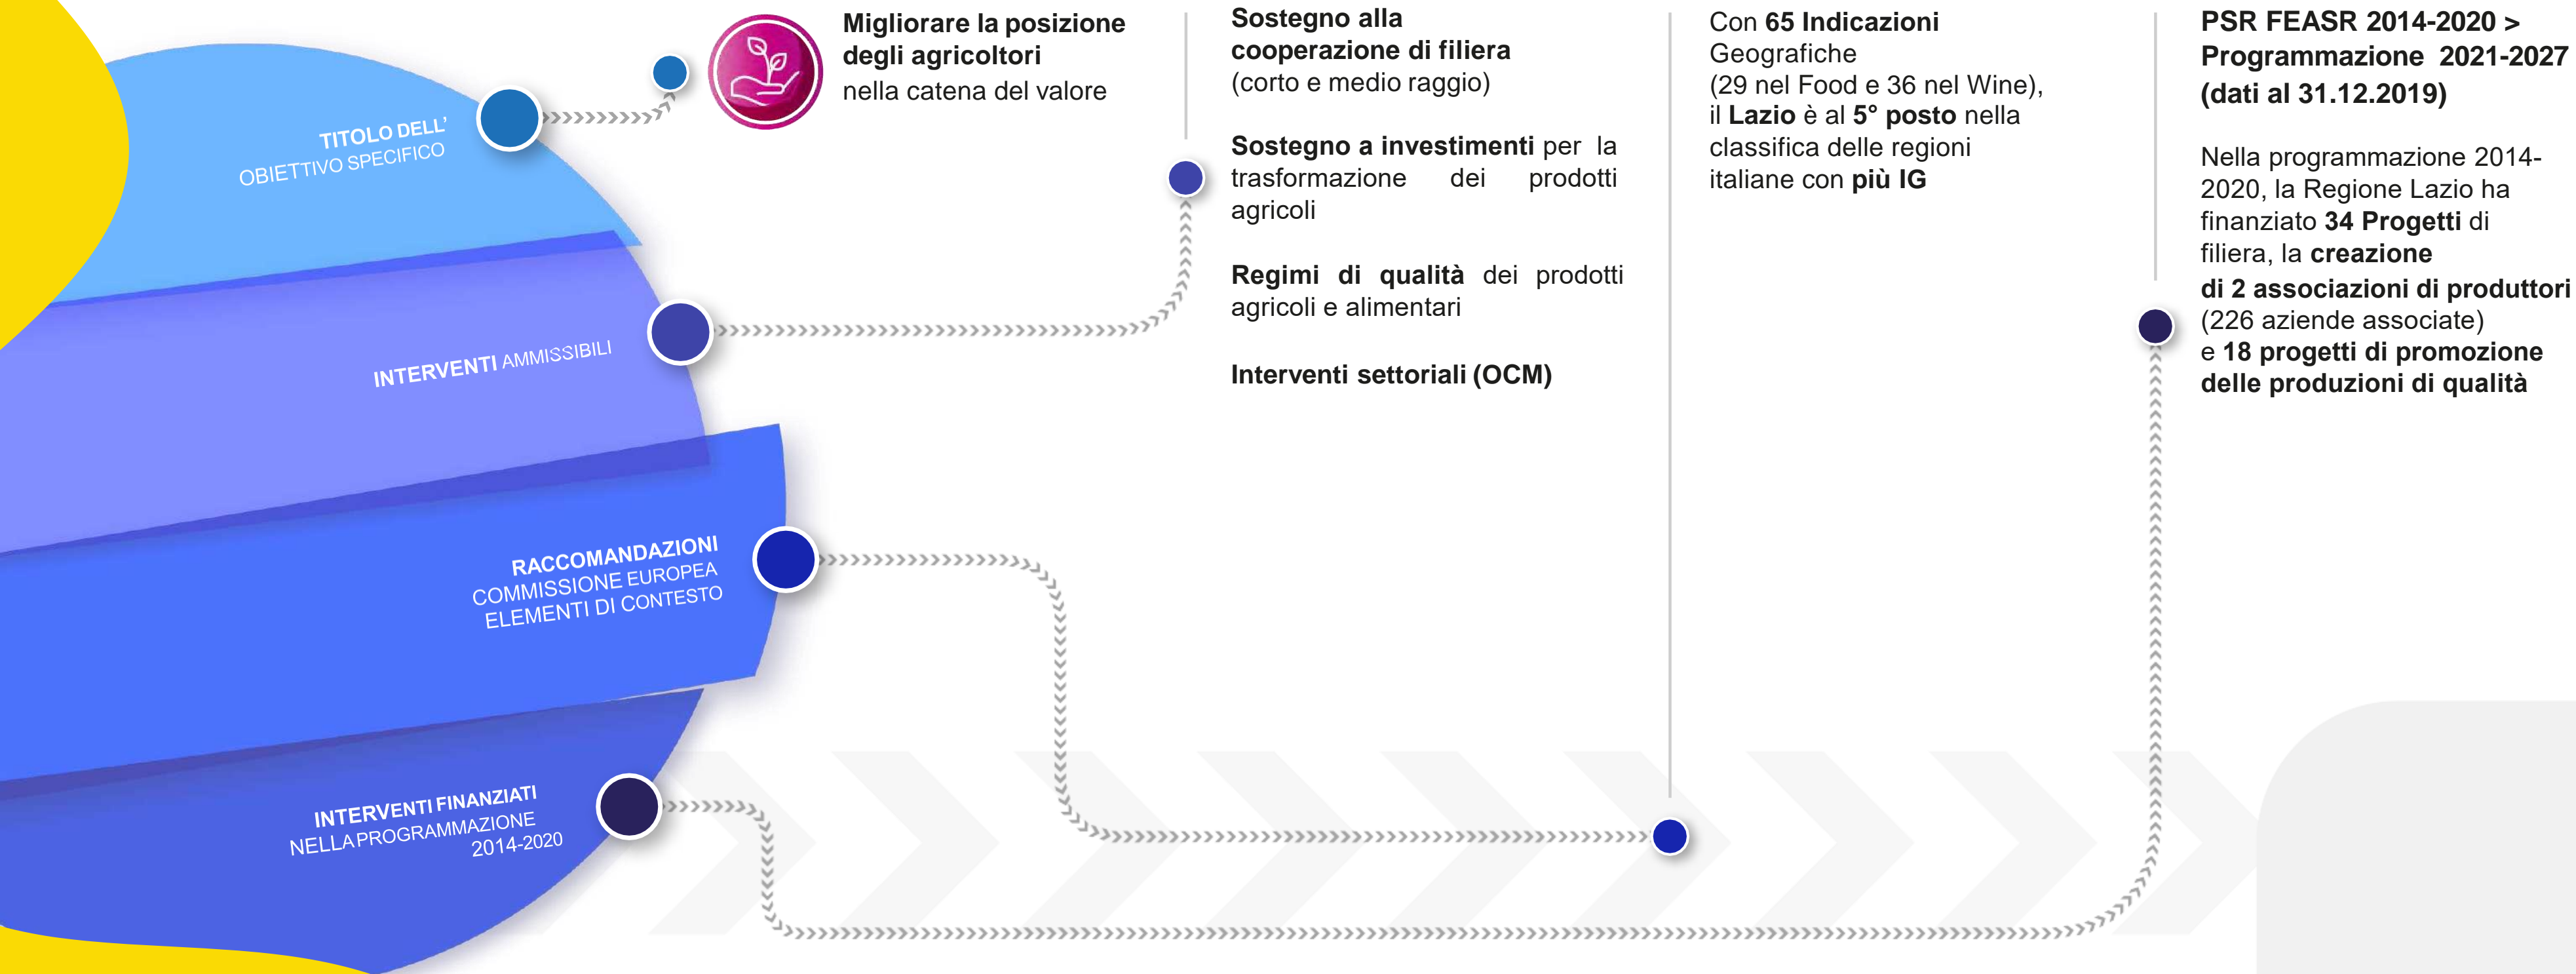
TITOLO DELL'
OBIETTIVO SPECIFICO

Migliorare la posizione degli agricoltori nella catena del valore

Sostegno alla cooperazione di filiera (corto e medio raggio)

Sostegno a investimenti per la trasformazione dei prodotti agricoli

Regimi di qualità dei prodotti agricoli e alimentari

Interventi settoriali (OCM)

Con 65 Indicazioni Geografiche (29 nel Food e 36 nel Wine), il Lazio è al 5° posto nella classifica delle regioni italiane con più IG

PSR FEASR 2014-2020 > Programmazione 2021-2027 (dati al 31.12.2019)

Nella programmazione 2014-2020, la Regione Lazio ha finanziato 34 Progetti di filiera, la creazione di 2 associazioni di produttori (226 aziende associate) e 18 progetti di promozione delle produzioni di qualità

INTERVENTI AMMISSIBILI

RACCOMANDAZIONI
COMMISSIONE EUROPEA
ELEMENTI DI CONTESTO

INTERVENTI FINANZIATI
NELLA PROGRAMMAZIONE
2014-2020